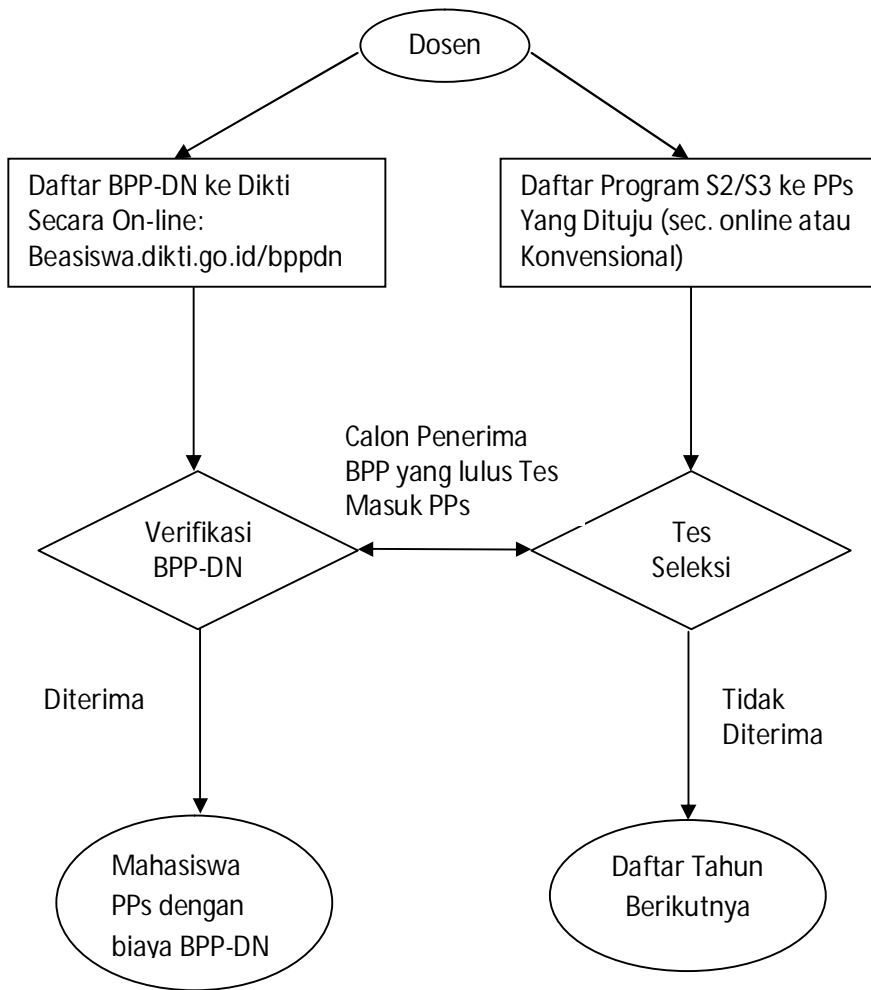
Dosen

Daftar BPP-DN ke Dikti Secara On-line: Beasiswa.dikti.go.id/bppdn

Daftar Program S2/S3 ke PPs Yang Dituju (sec. online atau Konvensional)

Calon Penerima BPP yang lulus Tes Masuk PPs

Verifikasi BPP-DN

Tes Seleksi

Diterima

Tidak Diterima

Mahasiswa PPs dengan biaya BPP-DN

Daftar Tahun Berikutnya